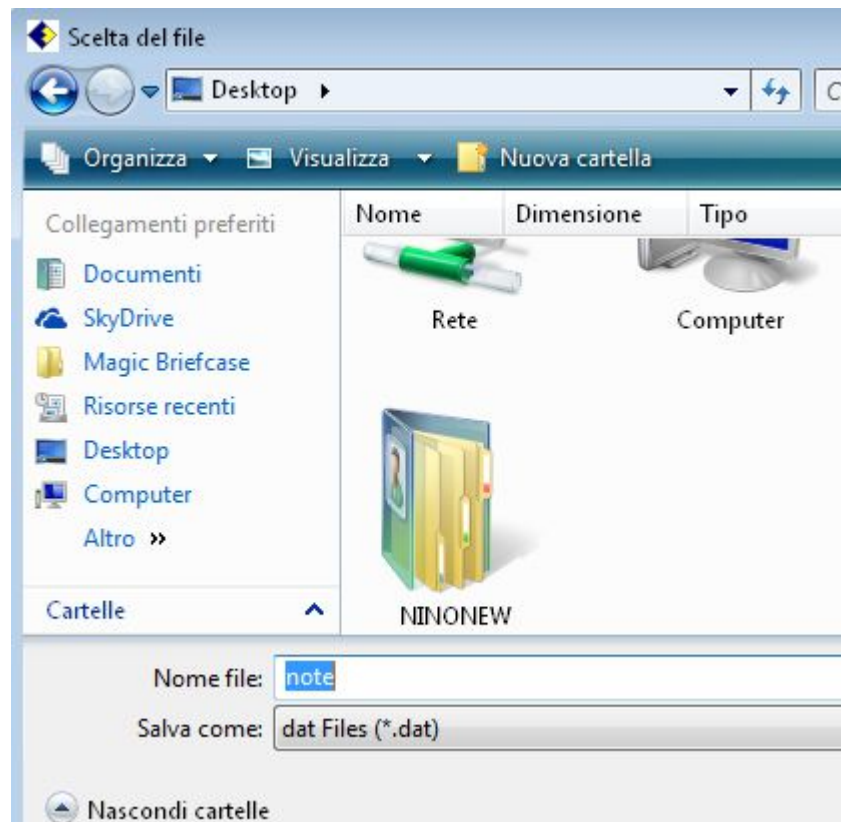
Scelta del file

Desktop ▸

C

Organizza ▾ Visualizza ▾ Nuova cartella

Collegamenti preferiti

Documenti

SkyDrive

Magic Briefcase

Risorse recenti

Desktop

Computer

Altro »

Cartelle

Nome | Dimensione | Tipo

Rete

Computer

NINONEW

Nome file: note

Salva come: dat Files (*.dat)

Nascondi cartelle